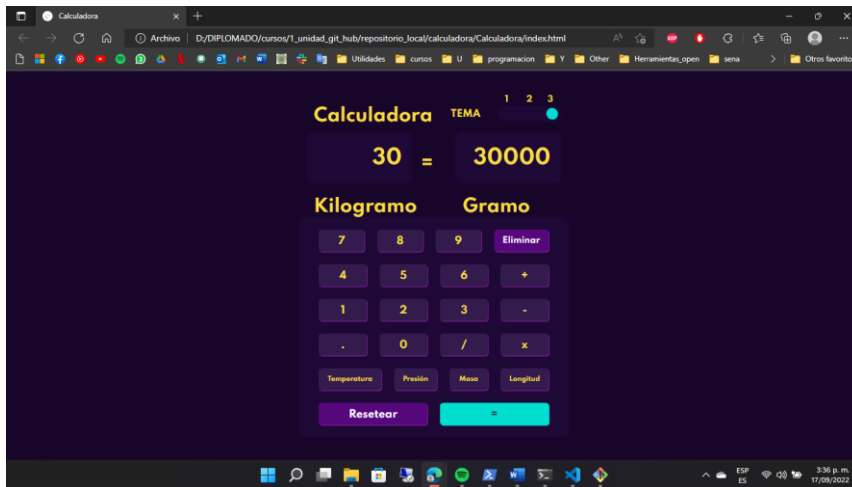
Calculadora

Archivo | D:/DIPLOMADO/cursos/1_unidad_git_hub/repositorio_local/calculadora/Calculadora/index.html

Utilidades cursos U programacion Y Other Herramientas_open sena Otros favoritos

Calculadora TEMA 1 2 3

30 = 30000

Kilogramo Gramo

| 7 | 8 | 9 | Eliminar |
|---|---|---|---|
| 4 | 5 | 6 | + |
| 1 | 2 | 3 | - |
| . | 0 | / | x |
| Temperatura | Presión | Masa | Longitud |

Resetear =

ESP ES 3:36 p. m. 17/09/2022